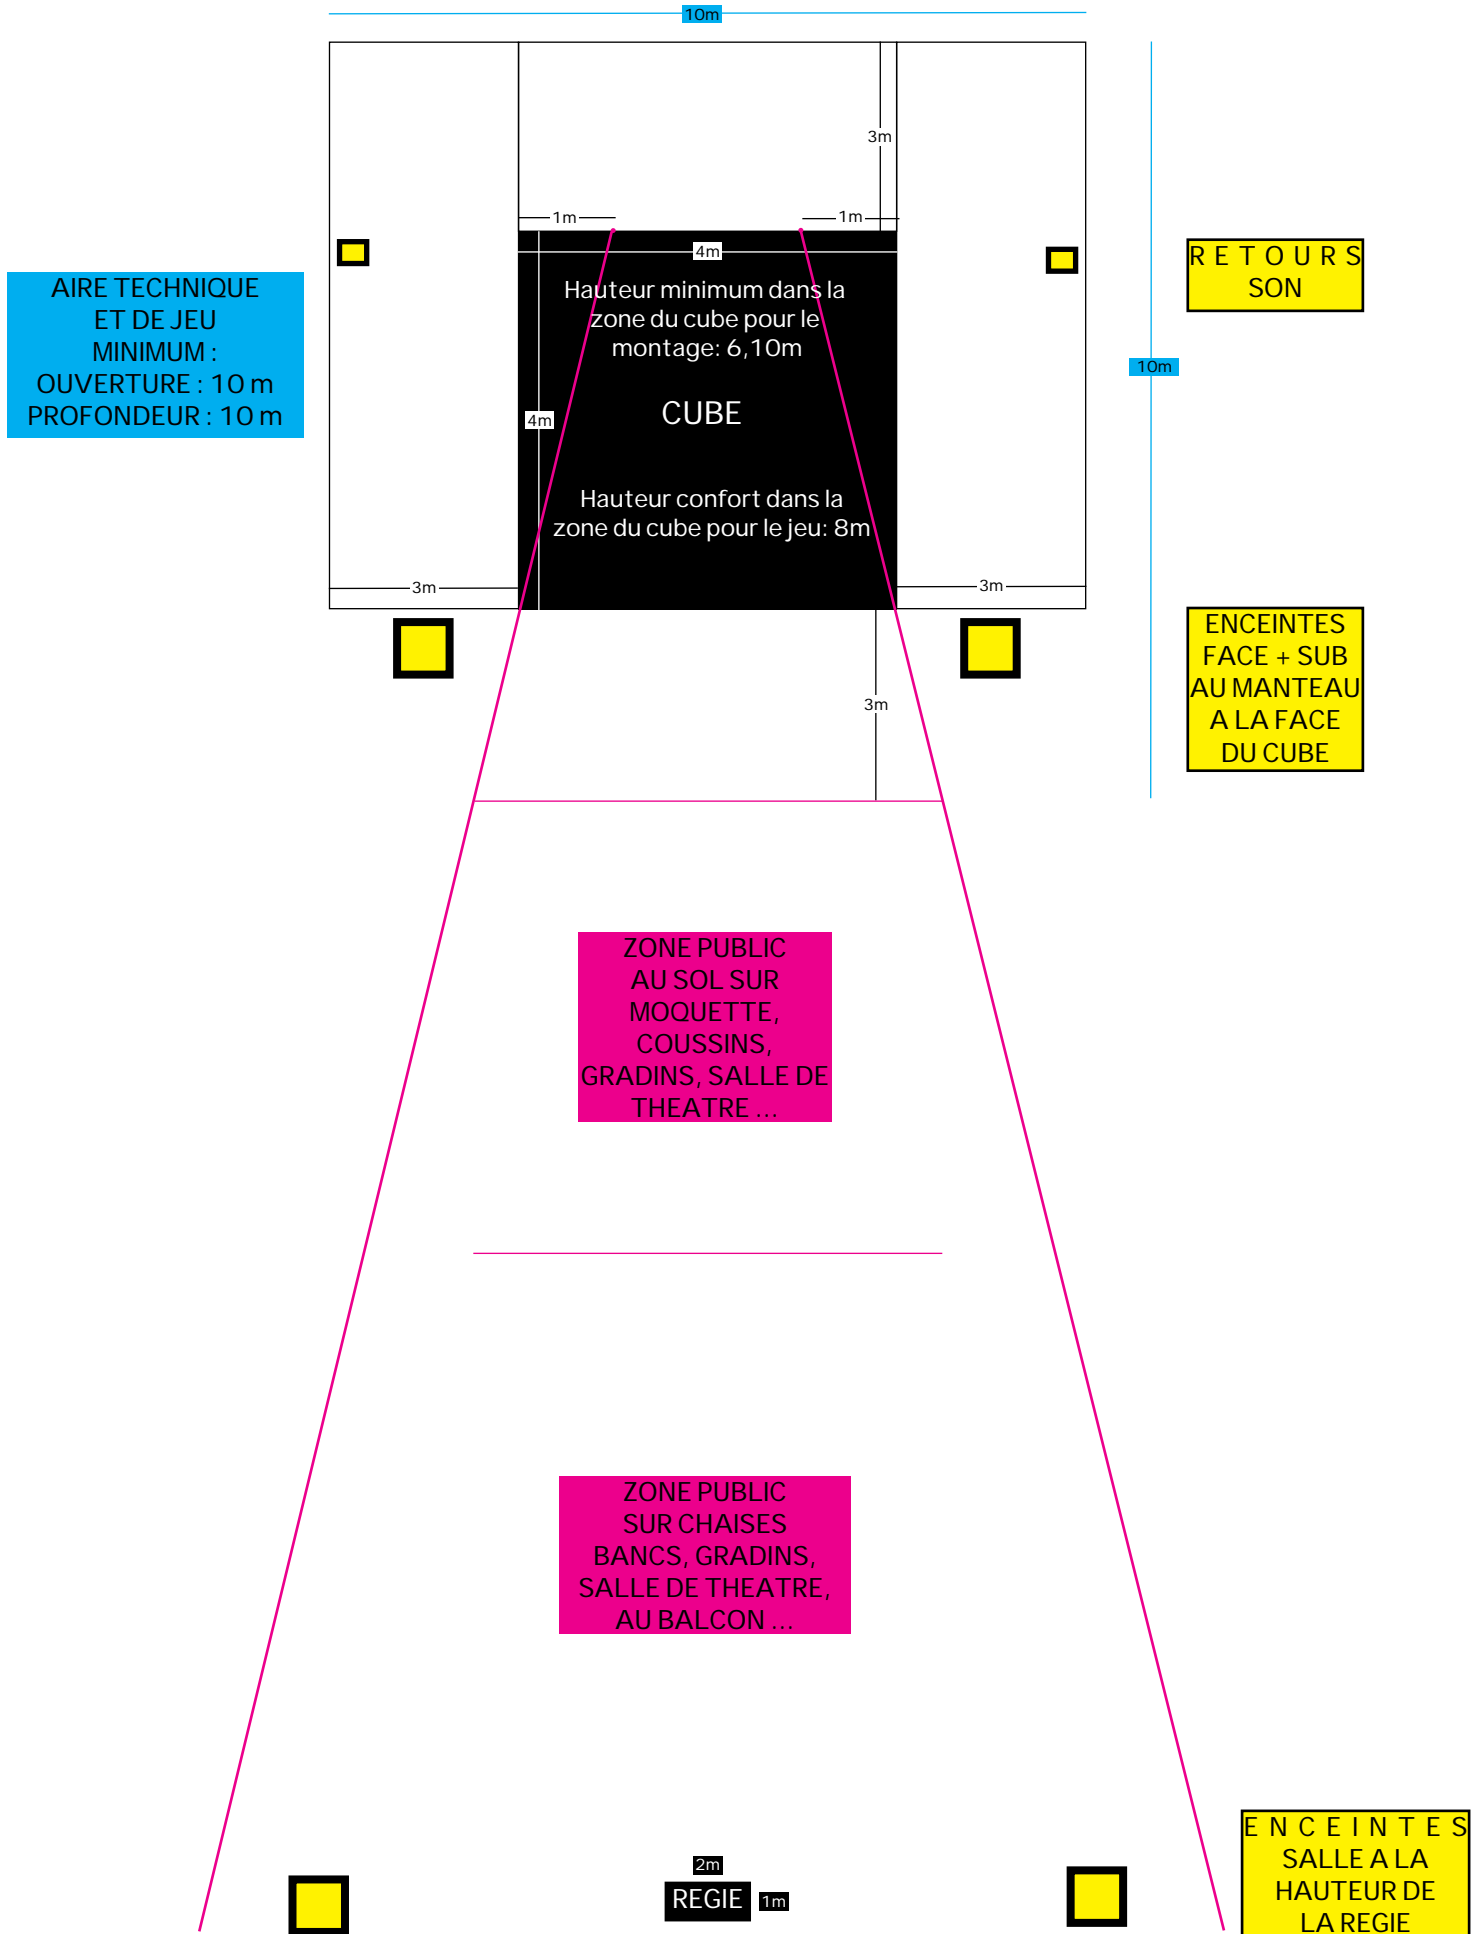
10m

AIRE TECHNIQUE ET DE JEU MINIMUM : OUVERTURE : 10 m PROFONDEUR : 10 m

3m

1m

1m

4m

Hauteur minimum dans la zone du cube pour le montage: 6,10m

CUBE

4m

Hauteur confort dans la zone du cube pour le jeu: 8m

3m

3m

RETOURS SON

10m

3m

ENCEINTES FACE + SUB AU MANTEAU A LA FACE DU CUBE

ZONE PUBLIC AU SOL SUR MOQUETTE, COUSSINS, GRADINS, SALLE DE THEATRE ...

ZONE PUBLIC SUR CHAISES BANCS, GRADINS, SALLE DE THEATRE, AU BALCON ...

2m

REGIE

1m

ENCEINTES SALLE A LA HAUTEUR DE LA REGIE